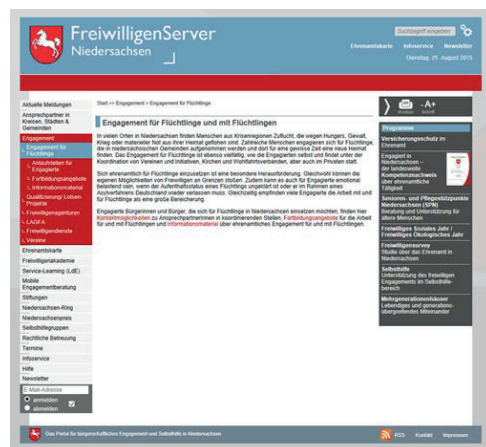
FreiwilligenServer
Niedersachsen

Suchbegriff eingeben

Ehrenamtskarte Infoservice Newsletter

Dienstag, 25. August 2015

Aktuelle Meldungen
Ansprechpartner in Kreisen, Städten & Gemeinden
Engagement
Engagement für Flüchtlinge
Ansprechpartner für Engagierte
Fortbildungsangebote
Informationsmaterial
Qualifizierung/ Lotsen-Projekte
Freiwilligenagenturen
LAGFA
Freiwilligendienste
Vereine
Ehrenamtskarte
Freiwilligenakademie
Service-Learning (LdE)
Mobile Engagementberatung
Stiftungen
Niedersachsen-Ring
Niedersachsenpreis
Selbsthilfegruppen
Rechtliche Betreuung
Termine
Infoservice
Hilfe
Newsletter
E-Mail-Adresse
anmelden
abmelden

Start >> Engagement >> Engagement für Flüchtlinge

Engagement für Flüchtlinge und mit Flüchtlingen

In vielen Orten in Niedersachsen finden Menschen aus Krisenregionen Zuflucht, die wegen Hungers, Gewalt, Krieg oder materieller Not aus ihrer Heimat geflohen sind. Zahlreiche Menschen engagieren sich für Flüchtlinge, die in niedersächsischen Gemeinden aufgenommen werden und dort für eine gewisse Zeit eine neue Heimat finden. Das Engagement für Flüchtlinge ist ebenso vielfältig, wie die Engagierten selbst und findet unter der Koordination von Vereinen und Initiativen, Kirchen und Wohlfahrtsverbänden, aber auch im Privaten statt.

Sich ehrenamtlich für Flüchtlinge einzusetzen ist eine besondere Herausforderung. Gleichwohl können die eigenen Möglichkeiten von Freiwilligen an Grenzen stoßen. Zudem kann es auch für Engagierte emotional belastend sein, wenn der Aufenthaltsstatus eines Flüchtlings ungeklärt ist oder er im Rahmen eines Asylverfahrens Deutschland wieder verlassen muss. Gleichzeitig empfinden viele Engagierte die Arbeit mit und für Flüchtlinge als eine große Bereicherung.

Engagierte Bürgerinnen und Bürger, die sich für Flüchtlinge in Niedersachsen einsetzen möchten, finden hier Kontaktmöglichkeiten zu Ansprechpartnerinnen in koordinierenden Stellen, Fortbildungsangebote für die Arbeit für und mit Flüchtlingen und Informationsmaterial über ehrenamtliches Engagement für und mit Flüchtlingen.

Drucken Schrift -A+

Programme
Versicherungsschutz im Ehrenamt
Engagiert in Niedersachsen – der landesweite Kompetenznachweis über ehrenamtliche Tätigkeit
Senioren- und Pflegestützpunkte Niedersachsen (SPN)
Beratung und Unterstützung für ältere Menschen
Freiwilliges Soziales Jahr / Freiwilliges Ökologisches Jahr
Freiwilligensurvey
Studie über das Ehrenamt in Niedersachsen
Selbsthilfe
Unterstützung des freiwilligen Engagements im Selbsthilfebereich
Mehrgenerationenhäuser
Lebendiges und generationsübergreifendes Miteinander

Das Portal für bürgerschaftliches Engagement und Selbsthilfe in Niedersachsen

RSS Kontakt Impressum